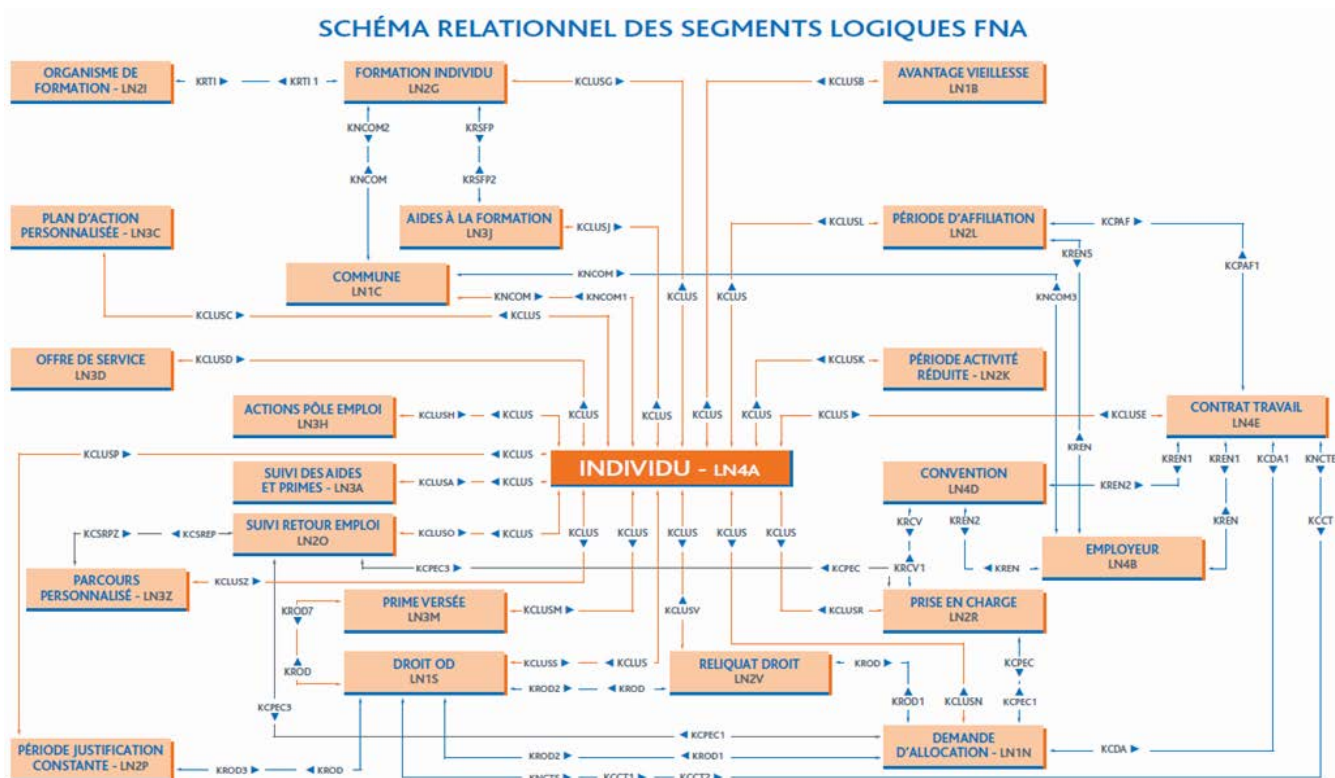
SCHÉMA RELATIONNEL DES SEGMENTS LOGIQUES FNA

ORGANISME DE FORMATION - LN2I

KRTI

KRTI 1

FORMATION INDIVIDU LN2G

KCLUSG

KCLUSB

AVANTAGE VIEILLESSE LN1B

KNCOM2

KRSFP

KNCOM

KRSFP2

PLAN D'ACTION PERSONNALISÉE - LN3C

AIDES À LA FORMATION LN3J

KCLUSJ

KCLUSL

PÉRIODE D'AFFILIATION LN2L

KCPAF

KREN5

KCPAF1

COMMUNE LN1C

KNCOM

KNCOM

KNCOM1

KCLUS

KCLUS

KNCOM3

KCLUSC

KCLUS

OFFRE DE SERVICE LN3D

KCLUSD

KCLUSK

PÉRIODE ACTIVITÉ RÉDUITE - LN2K

ACTIONS PÔLE EMPLOI LN3H

KCLUSH

KCLUS

KCLUS

KCLUS

KCLUS

KCLUS

KCLUS

KCLUSE

CONTRAT TRAVAIL LN4E

KCLUSP

KCLUS

INDIVIDU - LN4A

KREN

KREN1

KREN1

KCDA1

KNCTE

SUIVI DES AIDES ET PRIMES - LN3A

KCLUSA

KCLUS

CONVENTION LN4D

KREN2

KCSRPZ

KCSREP

SUIVI RETOUR EMPLOI LN2O

KCLUSO

KCLUS

KCLUS

KCLUS

KCLUS

KCLUS

KCLUS

KRCV

KREN2

KREN

KCCT

KCPEC3

KCPEC

KRCV1

EMPLOYEUR LN4B

PARCOURS PERSONNALISÉ - LN3Z

KCLUSZ

KREN

KROD7

PRIME VERSÉE LN3M

KCLUSM

KCLUSV

KCLUSR

PRISE EN CHARGE LN2R

KROD

DROIT OD LN1S

KCLUSS

KCLUS

RELIQUAT DROIT LN2V

KROD

KCPEC

KROD2

KROD

KROD1

KCLUSN

KCPEC1

KCPEC3

KCPEC1

DEMANDE D'ALLOCATION - LN1N

PÉRIODE JUSTIFICATION CONSTANTE - LN2P

KROD2

KROD1

KCDA

KROD3

KROD

KNCTE

KCCT1

KCCT2